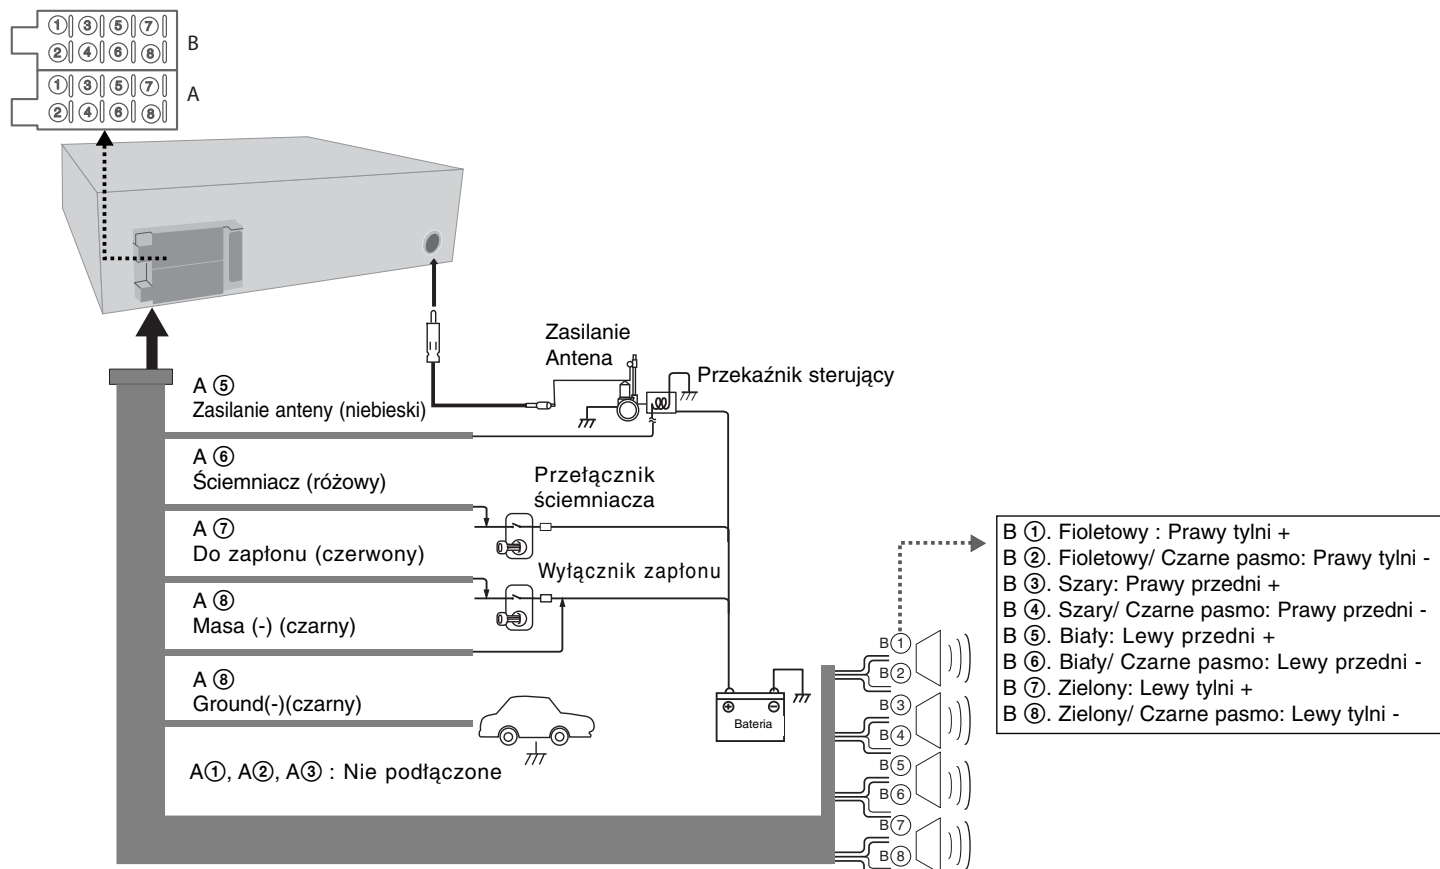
①③⑤⑦
②④⑥⑧
B
①③⑤⑦
②④⑥⑧
A

Zasilanie
Antena
Przekaźnik sterujący

A ⑤
Zasilanie anteny (niebieski)

A ⑥
Ściemniacz (różowy)

Przełącznik
ściemniacza

A ⑦
Do zapłonu (czerwony)

Wyłącznik zapłonu

A ⑧
Masa (-) (czarny)

A ⑧
Ground(-)(czarny)

Bateria

A①, A②, A③ : Nie podłączone

B ①. Fioletowy : Prawy tylni +
B ②. Fioletowy/ Czarne pasmo: Prawy tylni -
B ③. Szary: Prawy przedni +
B ④. Szary/ Czarne pasmo: Prawy przedni -
B ⑤. Biały: Lewy przedni +
B ⑥. Biały/ Czarne pasmo: Lewy przedni -
B ⑦. Zielony: Lewy tylni +
B ⑧. Zielony/ Czarne pasmo: Lewy tylni -

B①
B②
B③
B④
B⑤
B⑥
B⑦
B⑧